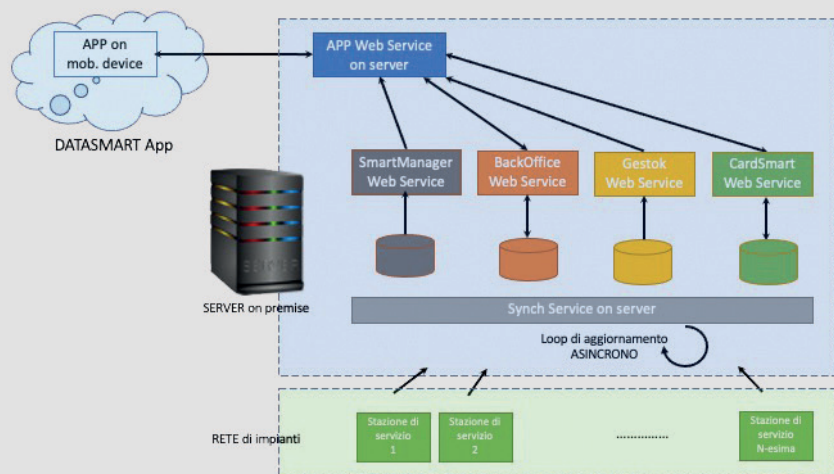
APP on mob. device

DATASMART App

APP Web Service on server

SmartManager Web Service

BackOffice Web Service

Gestok Web Service

CardSmart Web Service

SERVER on premise

Synch Service on server

Loop di aggiornamento ASINCRONO

RETE di impianti

Stazione di servizio 1

Stazione di servizio 2

..............

Stazione di servizio N-esima